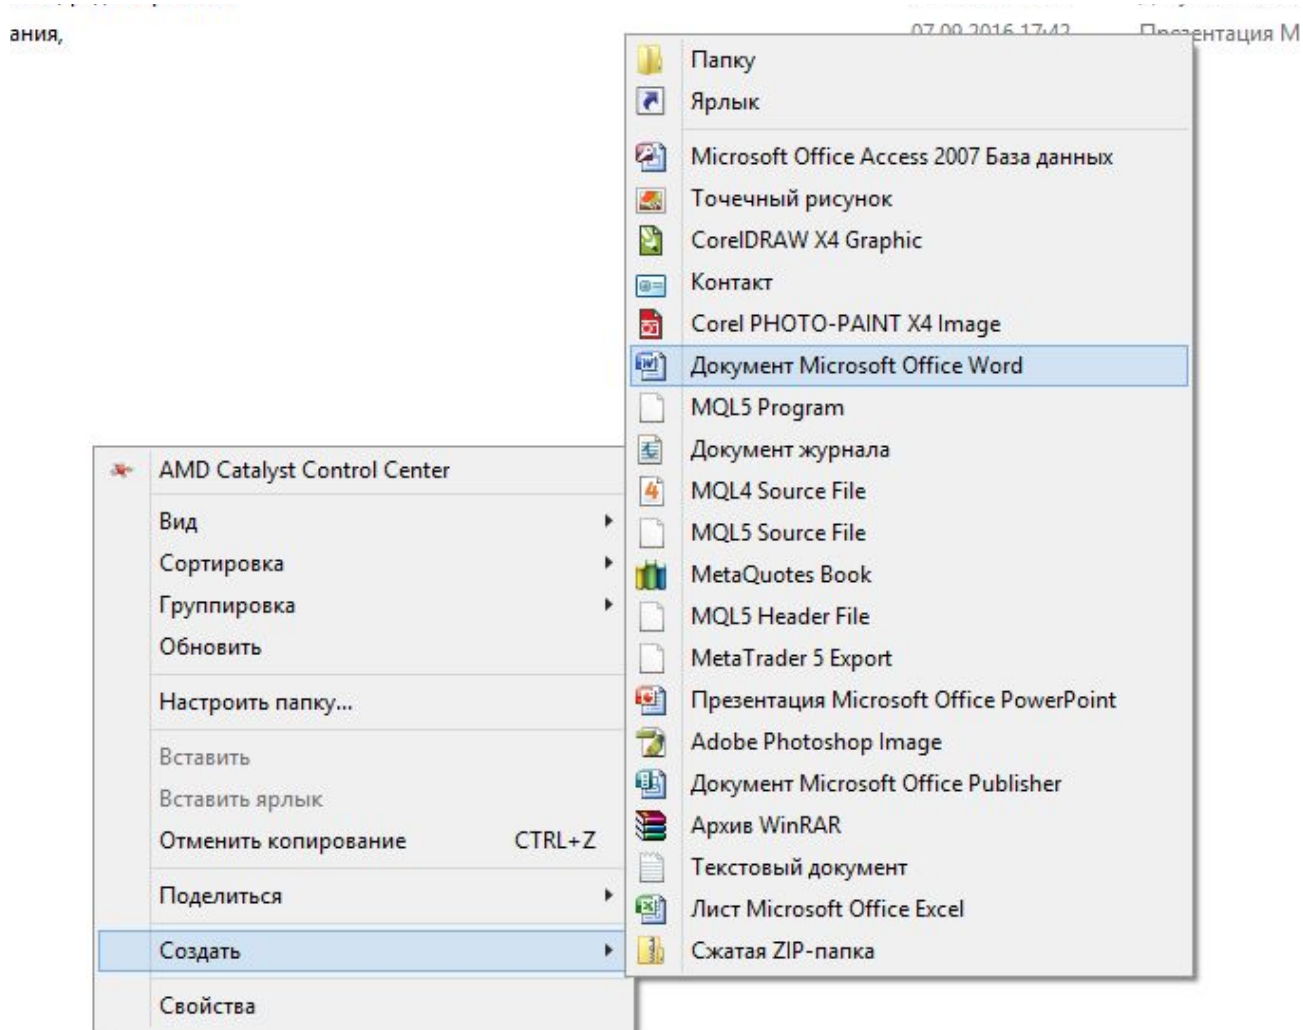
ания,

07.09.2016 17:42 Презентация M

Папку
Ярлык
Microsoft Office Access 2007 База данных
Точечный рисунок
CorelDRAW X4 Graphic
Контакт
Corel PHOTO-PAINT X4 Image
Документ Microsoft Office Word
MQL5 Program
Документ журнала
MQL4 Source File
MQL5 Source File
MetaQuotes Book
MQL5 Header File
MetaTrader 5 Export
Презентация Microsoft Office PowerPoint
Adobe Photoshop Image
Документ Microsoft Office Publisher
Архив WinRAR
Текстовый документ
Лист Microsoft Office Excel
Сжатая ZIP-папка

AMD Catalyst Control Center
Вид
Сортировка
Группировка
Обновить
Настроить папку...
Вставить
Вставить ярлык
Отменить копирование CTRL+Z
Поделиться
Создать
Свойства